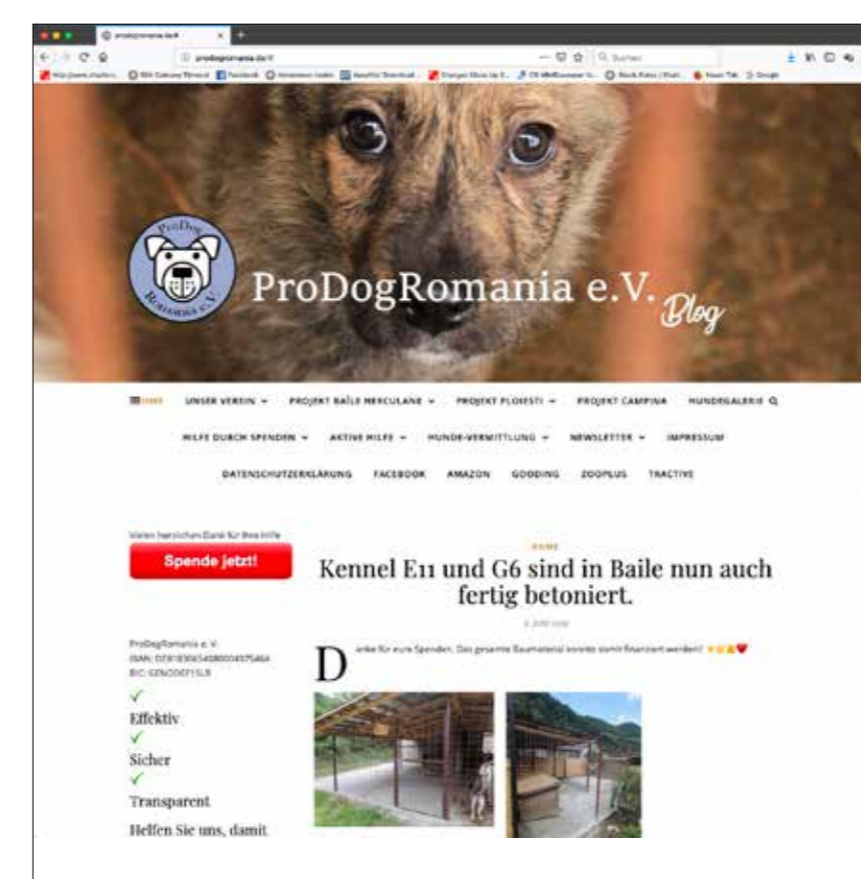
prodogromania.de/#

prodogromania.de/#

Suchen

ProDog Romania e.V.

ProDogRomania e.V. Blog

HOME UNSER VEREIN PROJEKT BAILE HERCULANE PROJEKT PLOIESTI PROJEKT CAMPINA HUNDEGALERIE

HILFE DURCH SPENDEN AKTIVE HILFE HUNDE-VERMITTLUNG NEWSLETTER IMPRESSUM

DATENSCHUTZERKLÄRUNG FACEBOOK AMAZON GOODING ZOOPLUS TRACTIVE

Vielen herzlichen Dank für Ihre Hilfe

Spende jetzt!

ProDogRomania e.V.
IBAN: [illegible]
BIC: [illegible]

✓
Effektiv
✓
Sicher
✓
Transparent

Helfen Sie uns, damit

HOME

Kennel E11 und G6 sind in Baile nun auch fertig betoniert.

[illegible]

Danke für eure Spenden. Das gesamte Baumaterial konnte somit finanziert werden!